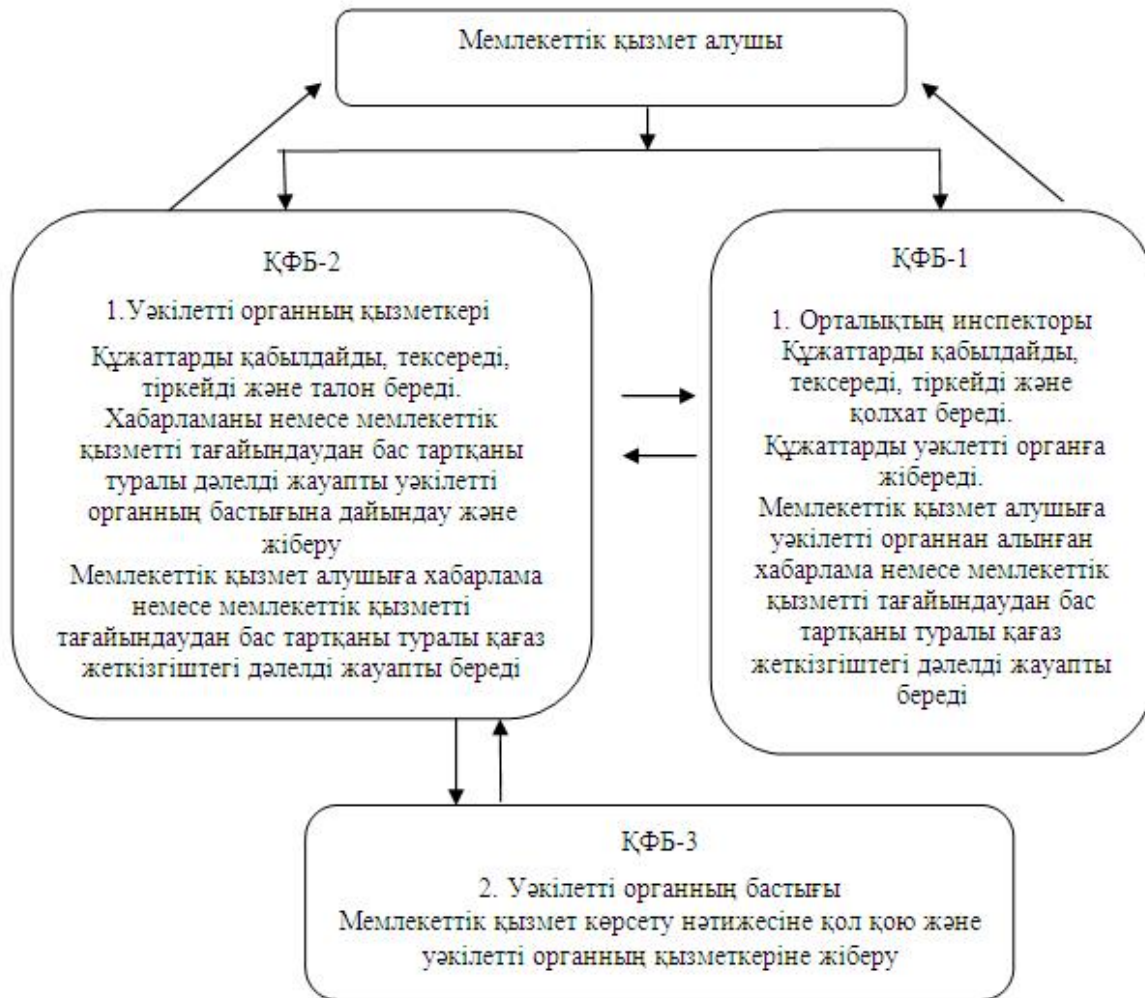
Мемлекеттік қызмет алушы

ҚФБ-2

1.Уәкілетті органның қызметкері

Құжаттарды қабылдайды, тексереді, тіркейді және талон береді. Хабарламаны немесе мемлекеттік қызметті тағайындаудан бас тартқаны туралы дәлелді жауапты уәкілетті органның бастығына дайындау және жіберу
Мемлекеттік қызмет алушыға хабарлама немесе мемлекеттік қызметті тағайындаудан бас тартқаны туралы қағаз жеткізгіштегі дәлелді жауапты береді

ҚФБ-1

1. Орталықтың инспекторы
Құжаттарды қабылдайды, тексереді, тіркейді және қолхат береді.
Құжаттарды уәклетті органға жібереді.
Мемлекеттік қызмет алушыға уәкілетті органнан алынған хабарлама немесе мемлекеттік қызметті тағайындаудан бас тартқаны туралы қағаз жеткізгіштегі дәлелді жауапты береді

ҚФБ-3

2. Уәкілетті органның бастығы
Мемлекеттік қызмет көрсету нәтижесіне қол қою және уәкілетті органның қызметкеріне жіберу